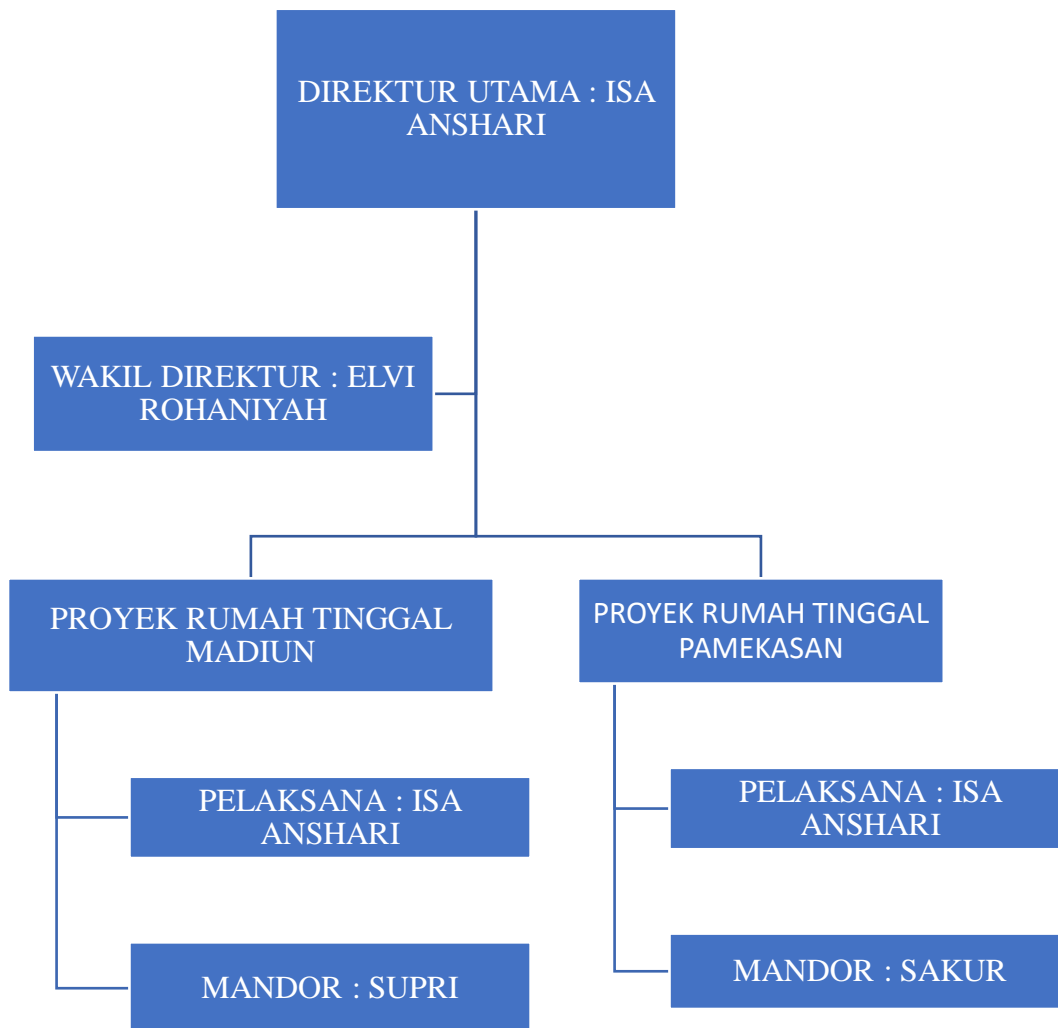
DIREKTUR UTAMA : ISA ANSHARI

WAKIL DIREKTUR : ELVI ROHANIYAH

PROYEK RUMAH TINGGAL MADIUN

PELAKSANA : ISA ANSHARI

MANDOR : SUPRI

PROYEK RUMAH TINGGAL PAMEKASAN

PELAKSANA : ISA ANSHARI

MANDOR : SAKUR